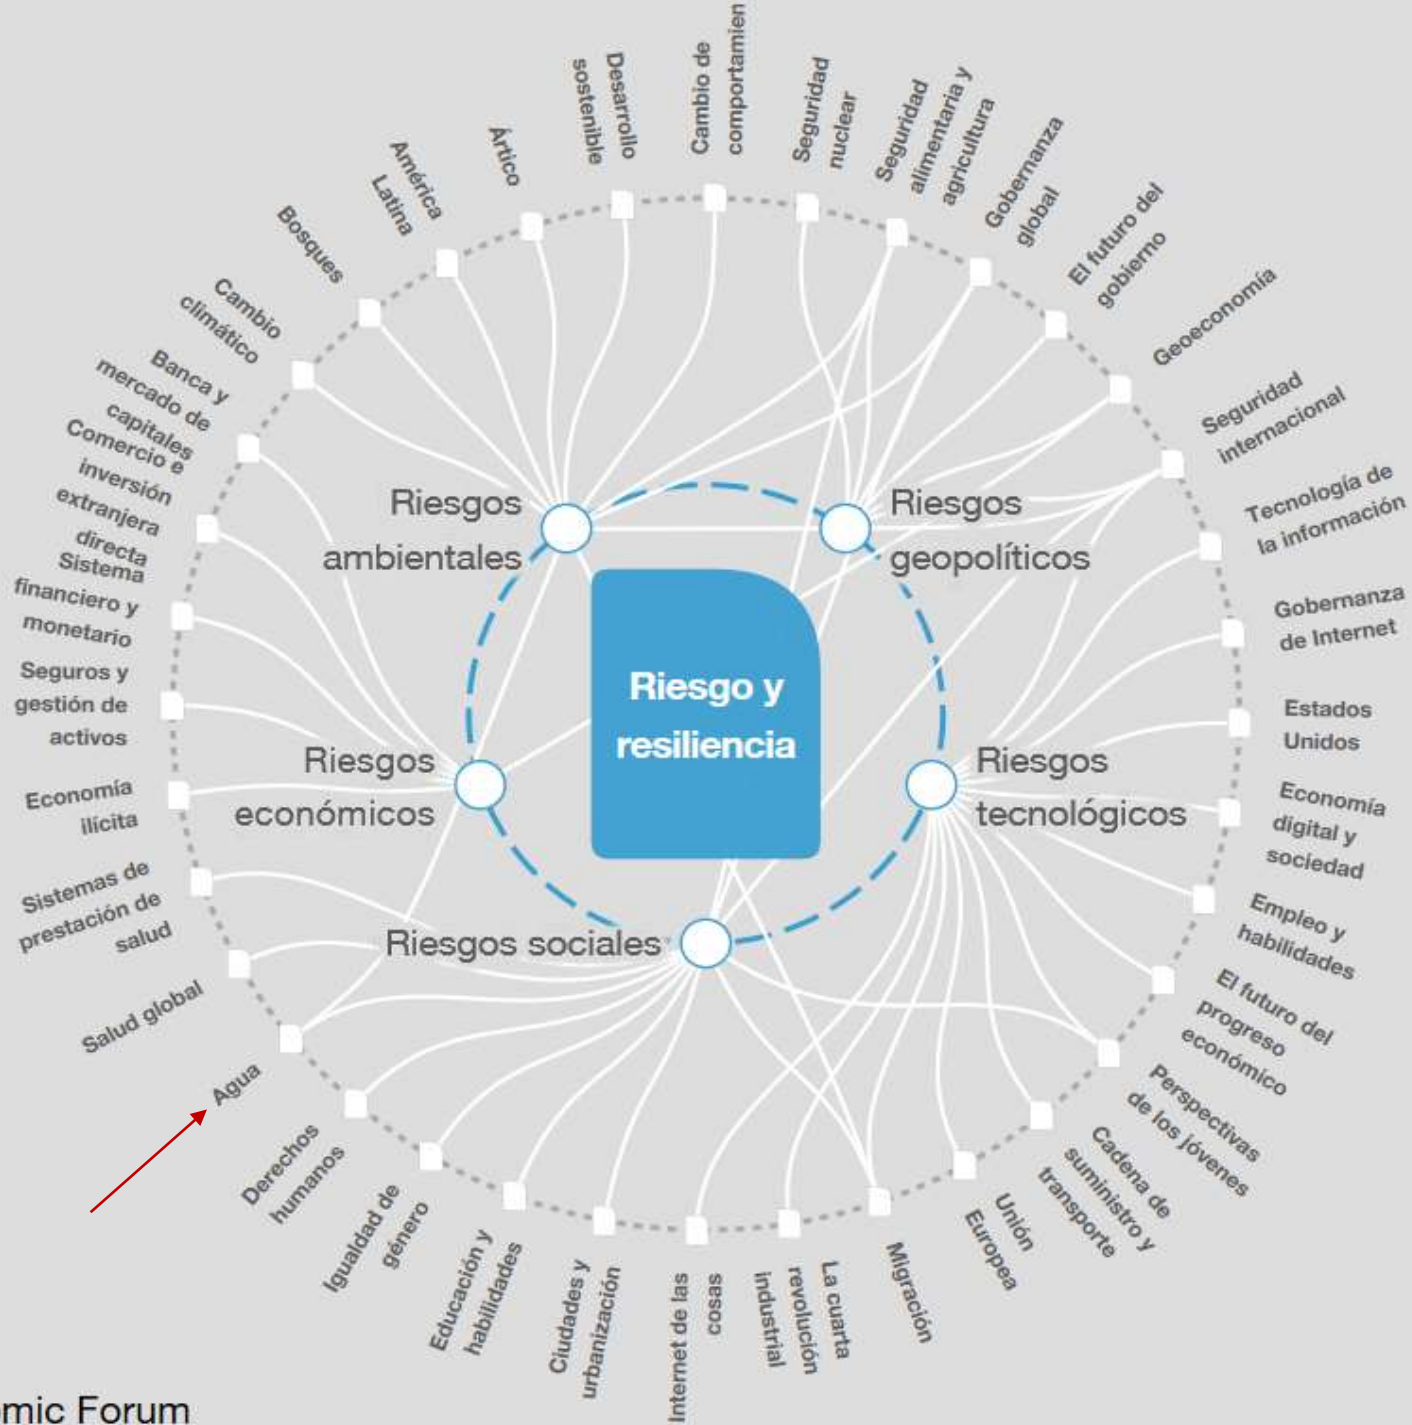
Riesgo y resiliencia

Riesgos ambientales

Riesgos geopolíticos

Riesgos económicos

Riesgos tecnológicos

Riesgos sociales

Desarrollo sostenible

Cambio de comportamien

Seguridad nuclear

Seguridad alimentaria y agricultura

Gobernanza global

El futuro del gobierno

Geoeconomía

Seguridad internacional

Tecnología de la información

Gobernanza de Internet

Estados Unidos

Economía digital y sociedad

Empleo y habilidades

El futuro del progreso económico

Perspectivas de los jóvenes

Cadena de suministro y transporte

Unión Europea

Migración

La cuarta revolución industrial

Internet de las cosas

Ciudades y urbanización

Educación y habilidades

Igualdad de género

Derechos humanos

Agua

Salud global

Sistemas de prestación de salud

Economía ilícita

Seguros y gestión de activos

Sistema financiero y monetario

Comercio e inversión extranjera directa

Banca y mercado de capitales

Cambio climático

Bosques

América Latina

Ártico

mic Forum